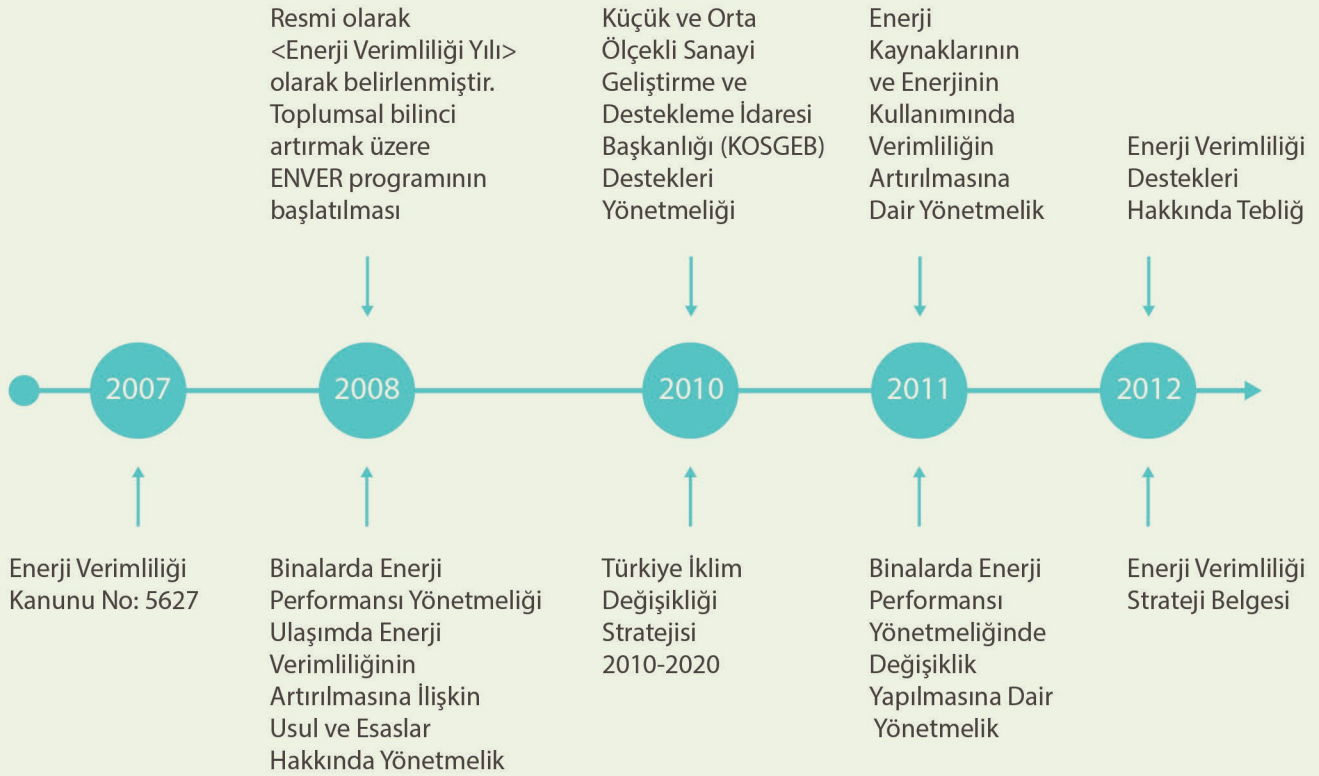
Resmi olarak <Enerji Verimliliği Yılı> olarak belirlenmiştir. Toplumsal bilinci artırmak üzere ENVER programının başlatılması

Küçük ve Orta Ölçekli Sanayi Geliştirme ve Destekleme İdaresi Başkanlığı (KOSGEB) Destekleri Yönetmeliği

Enerji Kaynaklarının ve Enerjinin Kullanımında Verimliliğin Artırılmasına Dair Yönetmelik

Enerji Verimliliği Destekleri Hakkında Tebliğ

2007

2008

2010

2011

2012

Enerji Verimliliği Kanunu No: 5627

Binalarda Enerji Performansı Yönetmeliği Ulaşımda Enerji Verimliliğinin Artırılmasına İlişkin Usul ve Esaslar Hakkında Yönetmelik

Türkiye İklim Değişikliği Stratejisi 2010-2020

Binalarda Enerji Performansı Yönetmeliğinde Değişiklik Yapılmasına Dair Yönetmelik

Enerji Verimliliği Strateji Belgesi